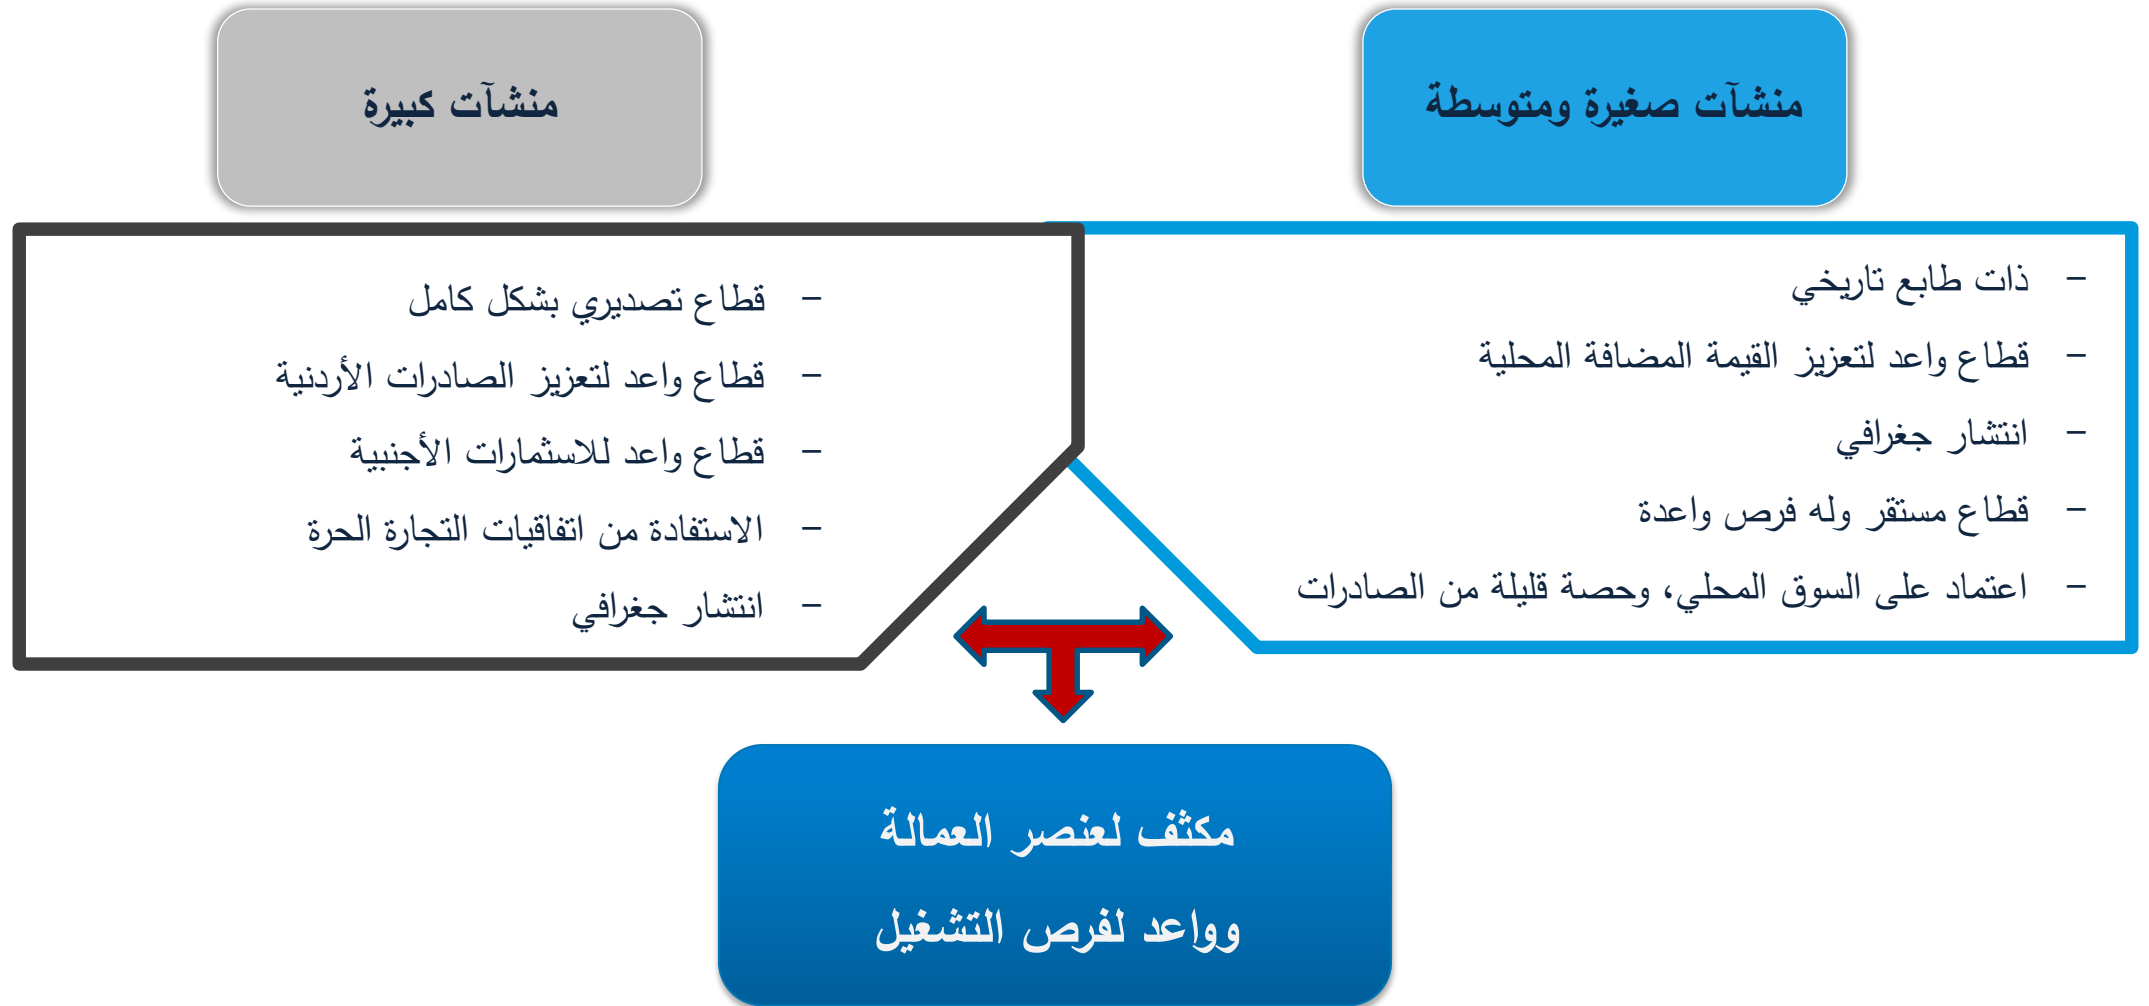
منشآت صغيرة ومتوسطة

- ذات طابع تاريخي
- قطاع واعد لتعزيز القيمة المضافة المحلية
- انتشار جغرافي
- قطاع مستقر وله فرص واعدة
- اعتماد على السوق المحلي، وحصة قليلة من الصادرات

منشآت كبيرة

- قطاع تصديري بشكل كامل
- قطاع واعد لتعزيز الصادرات الأردنية
- قطاع واعد للاستثمارات الأجنبية
- الاستفادة من اتفاقيات التجارة الحرة
- انتشار جغرافي

مكثف لعنصر العمالة
وواعد لفرص التشغيل